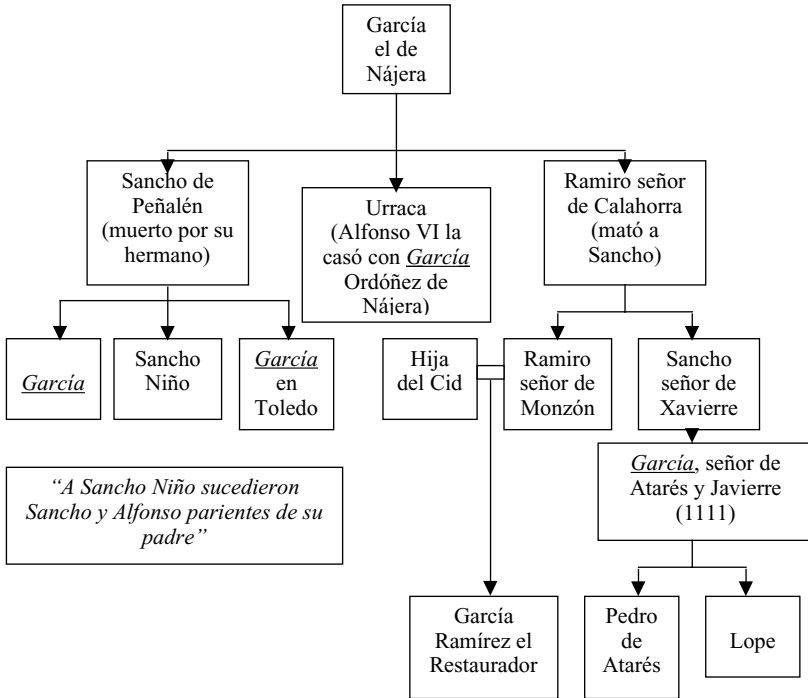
García el de Nájera

Sancho de Peñalén (muerto por su hermano)

Urraca (Alfonso VI la casó con García Ordóñez de Nájera)

Ramiro señor de Calahorra (mató a Sancho)

García

Sancho Niño

García en Toledo

Hija del Cid

Ramiro señor de Monzón

Sancho señor de Xavierre

García, señor de Atarés y Javierre (1111)

"A Sancho Niño sucedieron Sancho y Alfonso parientes de su padre"

García Ramírez el Restaurador

Pedro de Atarés

Lope